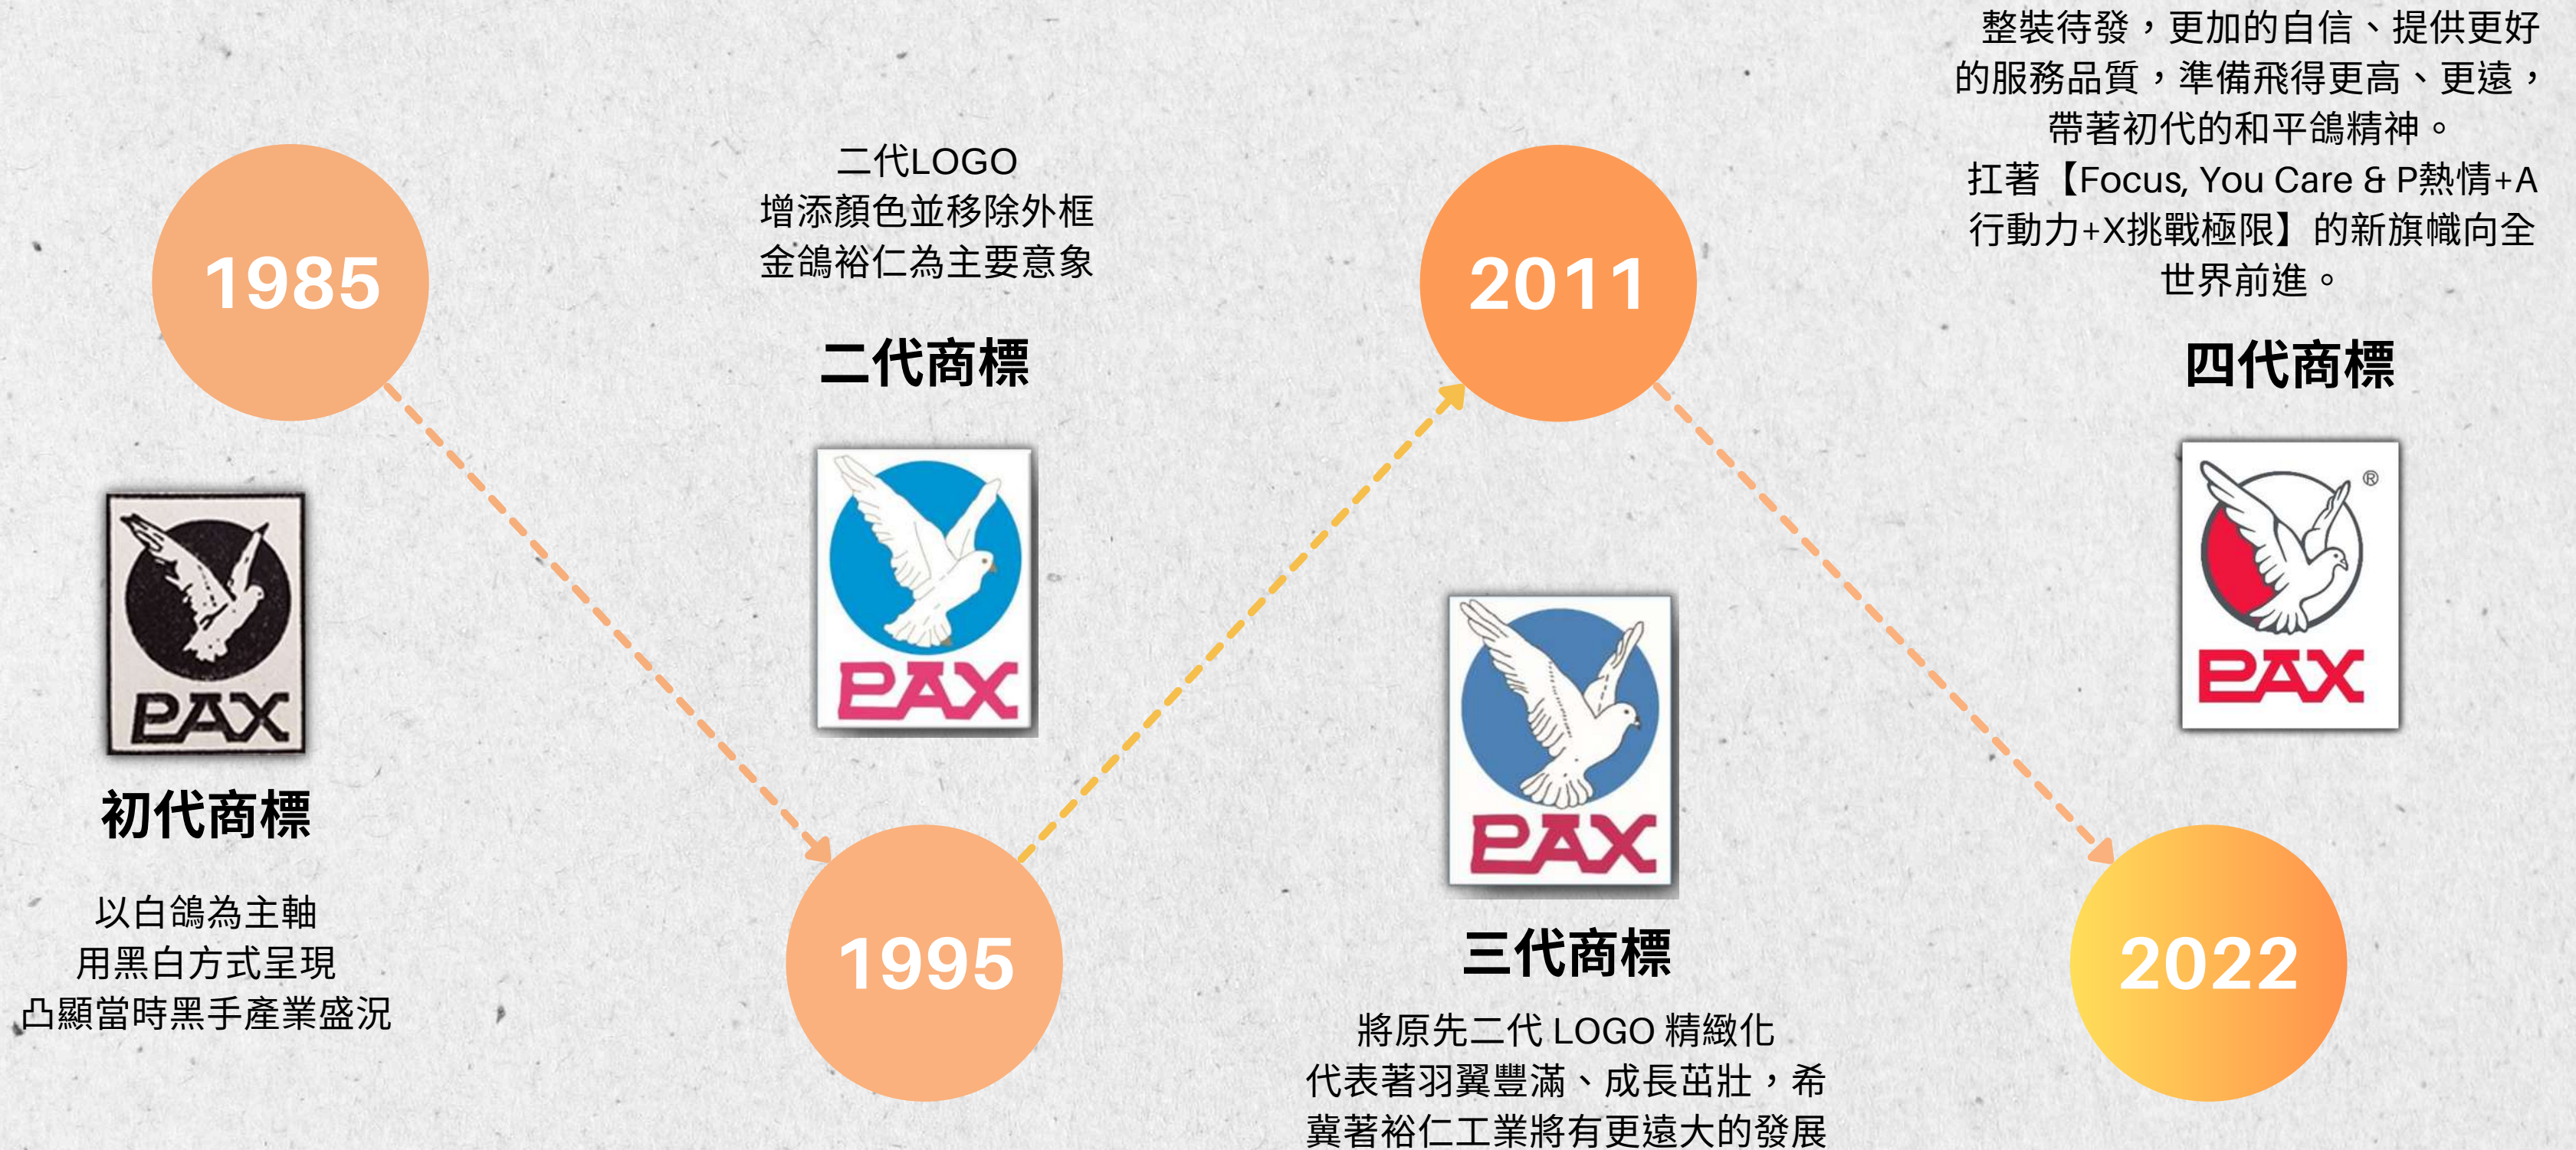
1985

PAX

初代商標

以白鴿為主軸
用黑白方式呈現
凸顯當時黑手產業盛況

二代LOGO
增添顏色並移除外框
金鴿裕仁為主要意象

二代商標

PAX

1995

2011

PAX

三代商標

將原先二代 LOGO 精緻化
代表著羽翼豐滿、成長茁壯，希冀著裕仁工業將有更遠大的發展

整裝待發，更加的自信、提供更好的服務品質，準備飛得更高、更遠，帶著初代的和平鴿精神。
扛著【Focus, You Care & P熱情+A行動力+X挑戰極限】的新旗幟向全世界前進。

四代商標

®
PAX

2022